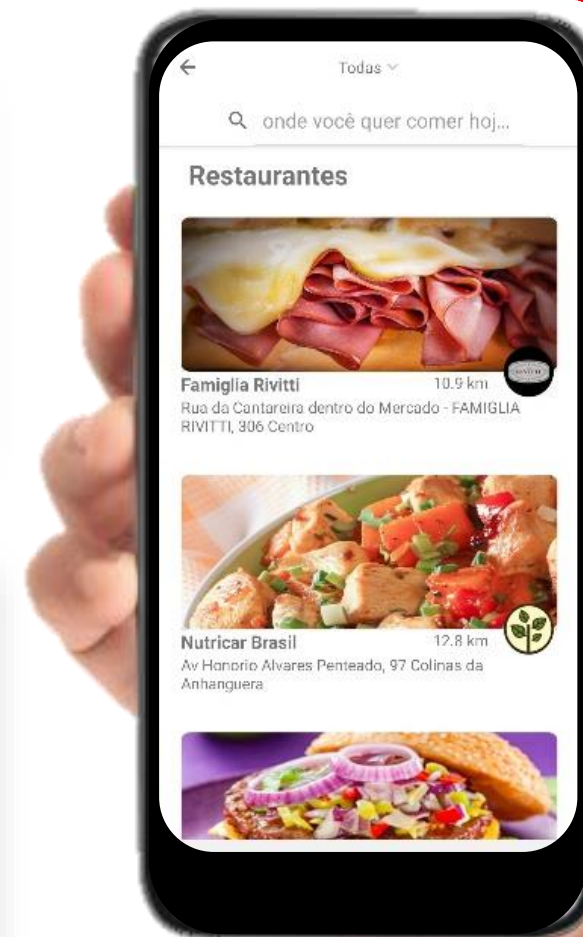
Todas

onde você quer comer hoj...

Restaurantes

Famiglia Rivitti
10.9 km
Rua da Cantareira dentro do Mercado - FAMIGLIA RIVITTI, 306 Centro

Nutricar Brasil
12.8 km
Av Honorio Alvares Penteado, 97 Colinas da Anhanguera